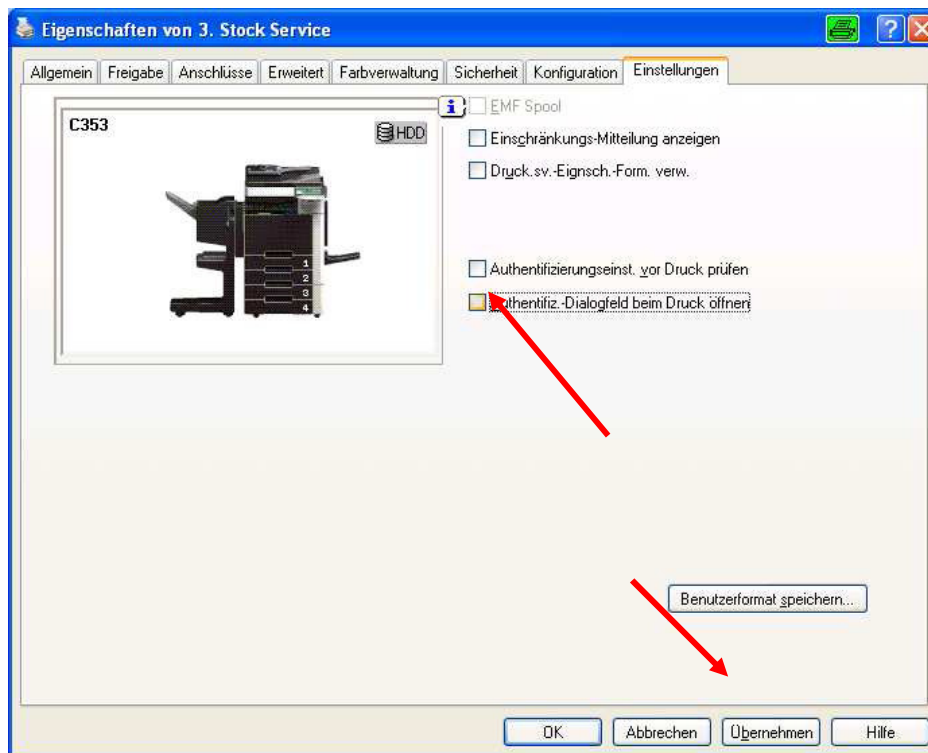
Eigenschaften von 3. Stock Service

Allgemein | Freigabe | Anschlüsse | Erweitert | Farbverwaltung | Sicherheit | Konfiguration | Einstellungen

C353

HDD

1
2
3
4

i

EMF Spool

Einschränkungs-Mitteilung anzeigen

Druck.sv.-Eignsch.-Form. verw.

Authentifizierungseinst. vor Druck prüfen

Authentifiz.-Dialogfeld beim Druck öffnen

Benutzerformat speichern...

OK

Abbrechen

Übernehmen

Hilfe